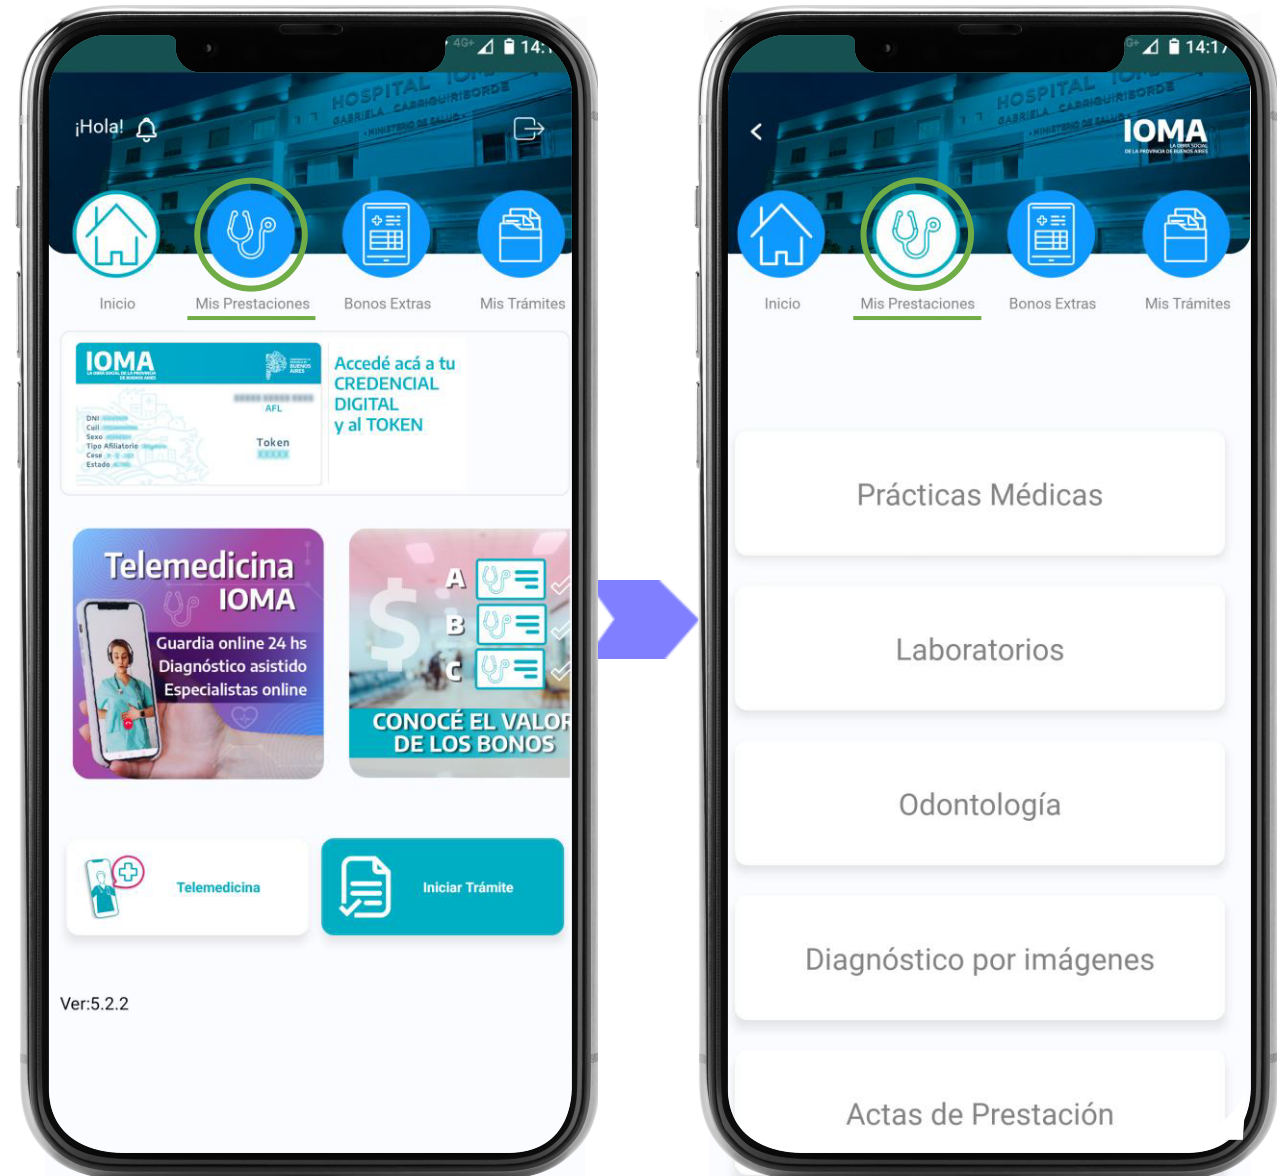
4G+ 14:

HOSPITAL GABRIELA CARRIQUIRIBORDE MINISTERIO DE SALUD

¡Hola!

Inicio

Mis Prestaciones

Bonos Extras

Mis Trámites

IOMA

AFL

DNI
Cuil
Sexo
Tipo Afiliatorio
Cese
Estado

Token

Accedé acá a tu CREDENCIAL DIGITAL y al TOKEN

Telemedicina IOMA

Guardia online 24 hs
Diagnóstico asistido
Especialistas online

A
B
C

CONOCÉ EL VALOR DE LOS BONOS

Telemedicina

Iniciar Trámite

Ver:5.2.2

G+ 14:17

HOSPITAL GABRIELA CARRIQUIRIBORDE MINISTERIO DE SALUD

IOMA

Inicio

Mis Prestaciones

Bonos Extras

Mis Trámites

Prácticas Médicas

Laboratorios

Odontología

Diagnóstico por imágenes

Actas de Prestación